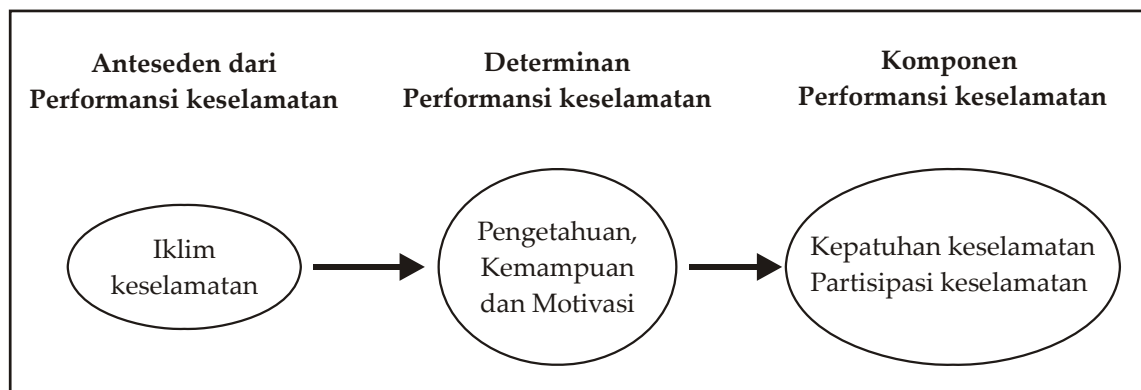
Anteseden dari Performansi keselamatan

Determinan Performansi keselamatan

Komponen Performansi keselamatan

Iklim keselamatan

Pengetahuan, Kemampuan dan Motivasi

Kepatuhan keselamatan
Partisipasi keselamatan